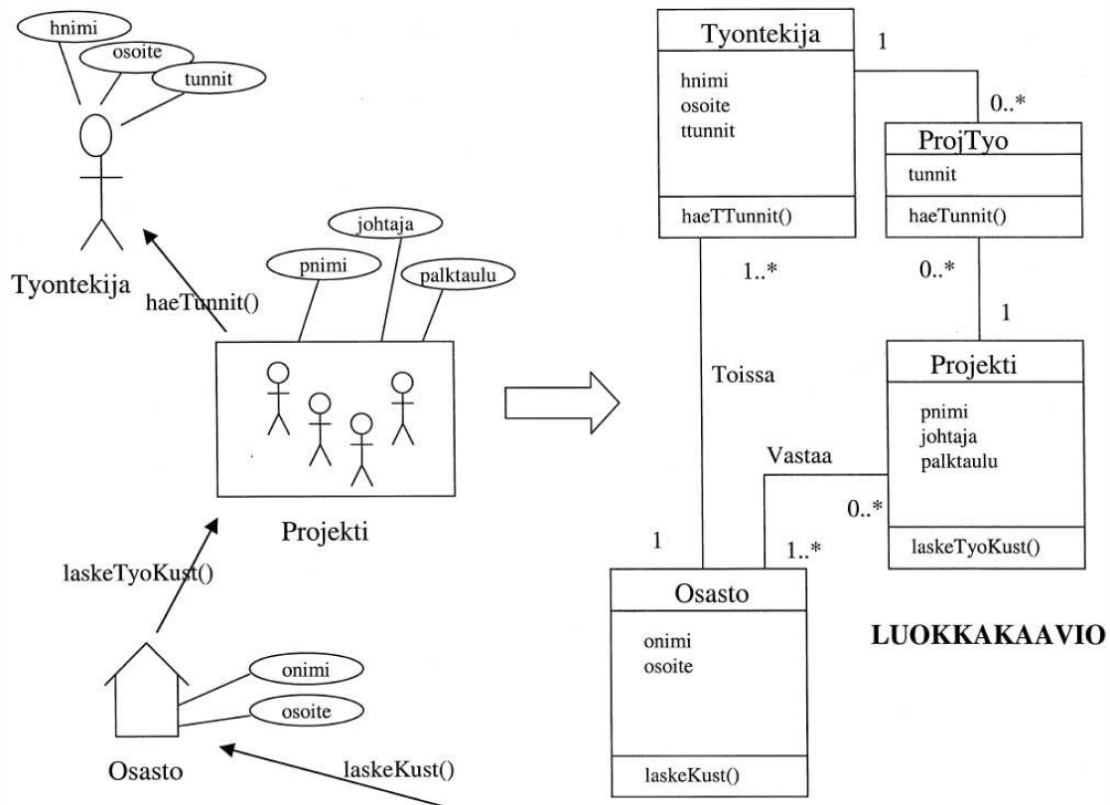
hnimi
osoite
tunnit

Tyontekija

haeTunnit()

johtaja
pnimi
palktaulu

Projekti

laskeTyoKust()

onimi
osoite

Osasto

laskeKust()

| Tyontekija |
|---|
| hnimi osoite ttunnit |
| haeTTunnit() |

1

0..*

| ProjTyo |
|---|
| tunnit |
| haeTunnit() |

1..*

0..*

1

Toissa

| Projekti |
|---|
| pnimi johtaja palktaulu |
| laskeTyoKust() |

Vastaa

0..*

1

1..*

| Osasto |
|---|
| onimi osoite |
| laskeKust() |

LUOKKAKAAVIO